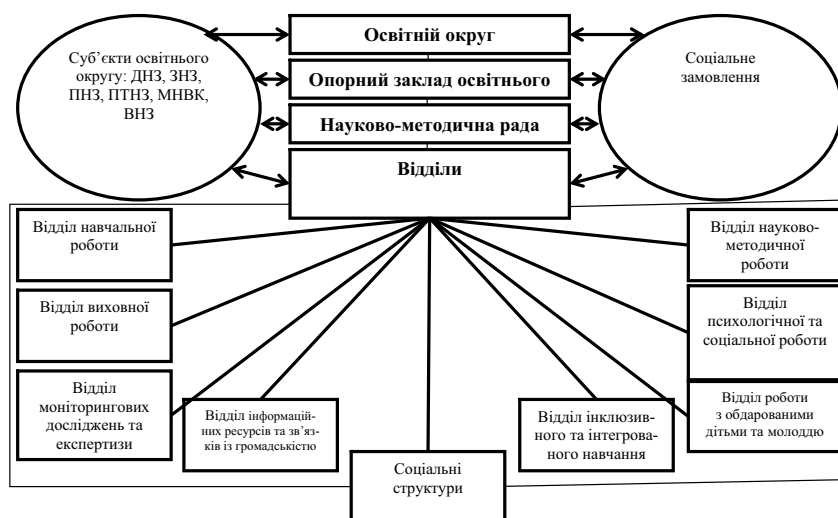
Суб’єкти освітнього округу: ДНЗ, ЗНЗ, ПНЗ, ПТНЗ, МНВК, ВНЗ

Освітній округ

Опорний заклад освітнього

Науково-методична рада

Відділи

Соціальне замовлення

Відділ навчальної роботи

Відділ виховної роботи

Відділ моніторингових досліджень та експертизи

Відділ інформаційних ресурсів та зв’язків із громадськістю

Соціальні структури

Відділ інклюзивного та інтегрованого навчання

Відділ науково-методичної роботи

Відділ психологічної та соціальної роботи

Відділ роботи з обдарованими дітьми та молоддю